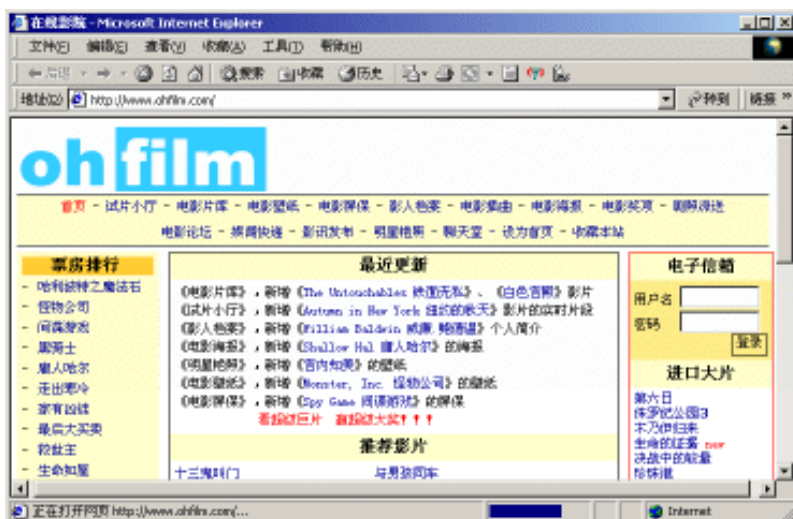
在线影院 - Microsoft Internet Explorer

文件(F) 编辑(E) 查看(V) 收藏(A) 工具(T) 帮助(H)

← 后退 → 搜索 收藏 历史

地址(D) http://www.ohfilm.com/ 转到 链接 »

oh film

首页 - 试片小厅 - 电影片库 - 电影壁纸 - 电影屏保 - 影人档案 - 电影歌曲 - 电影海报 - 电影奖项 - 聊聊導演
电影论坛 - 票房快递 - 影讯发布 - 明星相册 - 聊天室 - 设为首页 - 收藏本站

票房排行
- 哈利波特之魔法石
- 怪物公司
- 间谍游戏
- 黑客帝
- 雌人哈尔
- 走出恶冷
- 游有自我
- 最后大买卖
- 救世主
- 生命如屋

最近更新
《电影片库》，新增《The Untouchables 铁面无私》、《白色苦柳》影片
《试片小厅》，新增《Autumn in New York 纽约的秋天》影片的试时片段
《影人档案》，新增《Fillian Baldwin 威廉·鲍德温》个人简介
《电影海报》，新增《Shallow Hal 庸人哈尔》的海报
《明星相册》，新增《宫内加贺》的照片
《电影壁纸》，新增《Monster, Inc. 怪物公司》的壁纸
《电影屏保》，新增《Spy Game 间谍游戏》的屏保
看超级巨片 赢超级大奖！！！

推荐影片
十三鬼叫门 与男孩同车

电子信箱
用户名
密码
登录

进口大片
第六日
侏罗纪公园3
木乃伊归来
生命的证据 new
决战中的较量
珍珠港

正在打开网页 http://www.ohfilm.com/... Internet